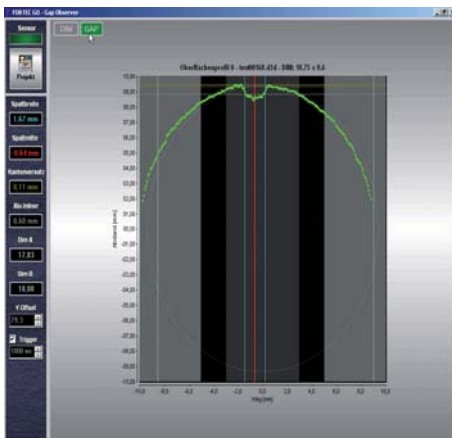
FORTEC GO - Gap Observer

Sensor

Projekt

Spaltbreite
1,67 mm

Spaltmitte
0,64 mm

Kantenversatz
0,11 mm

Abs inliner
0,60 mm

Dim A
17,83

Dim B
18,88

Y Offset
79,3

Trigger
1000 ms

Oberflächenprofil 0 - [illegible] - DIM: 18,75 x 0,4

Abstand [mm]

Weg [mm]

10,00
9,00
8,00
7,00
6,00
5,00
4,00
3,00
2,00
1,00
0,00
-1,00
-2,00
-3,00
-4,00
-5,00
-6,00
-7,00
-8,00
-9,00
-10,00
-11,00
-12,00
-13,00
-14,00
-15,00

-10,0
-8,0
-6,0
-4,0
-2,0
0,0
2,0
4,0
6,0
8,0
10,0